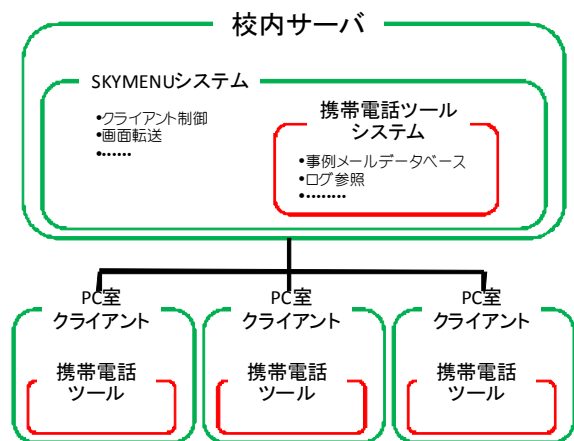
校内サーバ

SKYMENUシステム

•クライアント制御
•画面転送
•……

携帯電話ツール
システム

•事例メールデータベース
•ログ参照
•………

PC室
クライアント

携帯電話
ツール

PC室
クライアント

携帯電話
ツール

PC室
クライアント

携帯電話
ツール